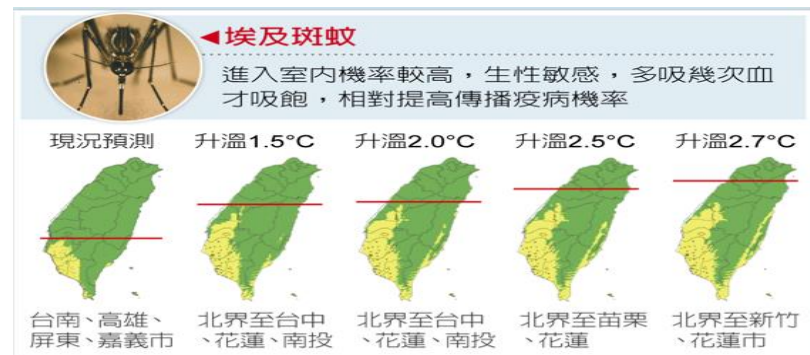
◀埃及斑蚊

進入室內機率較高，生性敏感，多吸幾次血才吸飽，相對提高傳播疫病機率

| 現況預測 | 升溫1.5°C | 升溫2.0°C | 升溫2.5°C | 升溫2.7°C |
|---|---|---|---|---|
| 台南、高雄、屏東、嘉義市 | 北界至台中、花蓮、南投 | 北界至台中、花蓮、南投 | 北界至苗栗、花蓮 | 北界至新竹、花蓮市 |